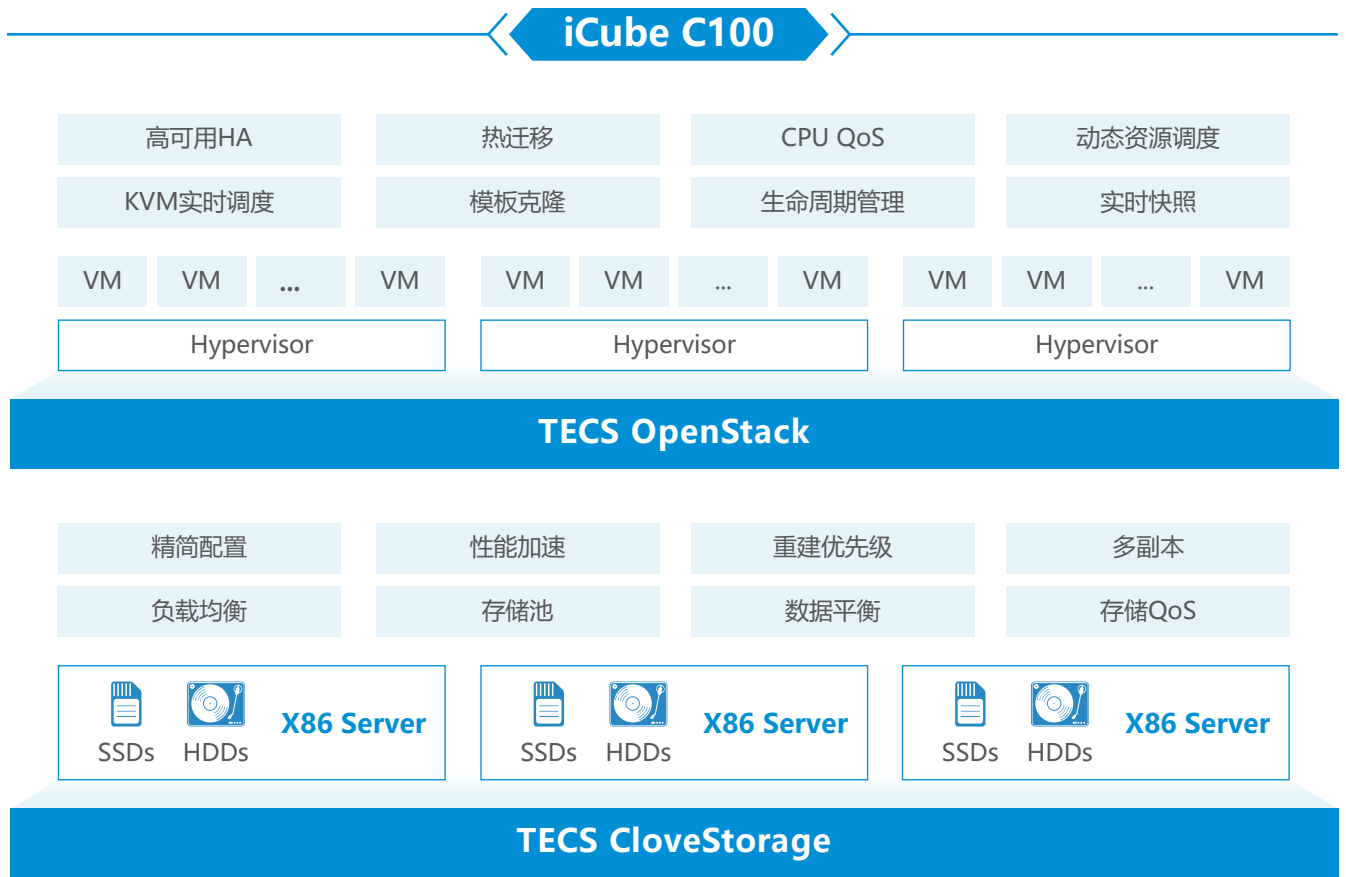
iCube C100

高可用HA
热迁移
CPU QoS
动态资源调度
KVM实时调度
模板克隆
生命周期管理
实时快照

| VM | VM | ... | VM |
|---|---|---|---|

Hypervisor

| VM | VM | ... | VM |
|---|---|---|---|

Hypervisor

| VM | VM | ... | VM |
|---|---|---|---|

Hypervisor

TECS OpenStack

精简配置
性能加速
重建优先级
多副本
负载均衡
存储池
数据平衡
存储QoS

SSDs HDDs X86 Server

SSDs HDDs X86 Server

SSDs HDDs X86 Server

TECS CloveStorage